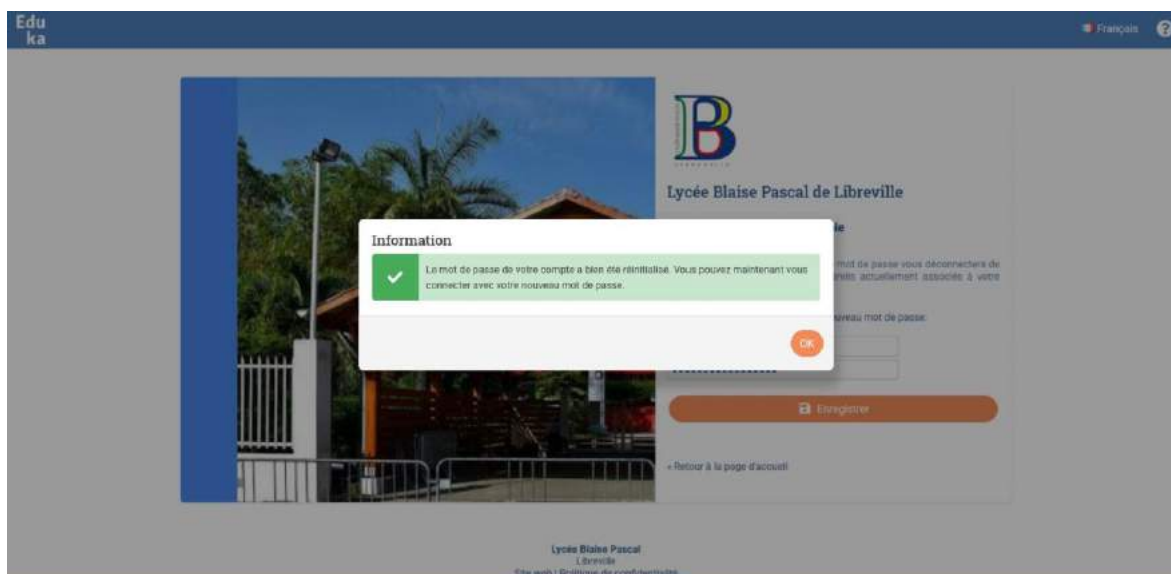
Edu
ka

Français

Lycée Blaise Pascal de Libreville

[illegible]le

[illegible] mot de passe vous déconnectera de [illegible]ils actuellement associés à votre

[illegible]uveau mot de passe:

Enregistrer

« Retour à la page d'accueil

Information

Le mot de passe de votre compte a bien été réinitialisé. Vous pouvez maintenant vous connecter avec votre nouveau mot de passe.

OK

Lycée Blaise Pascal
Libreville
Site web | Politique de confidentialité